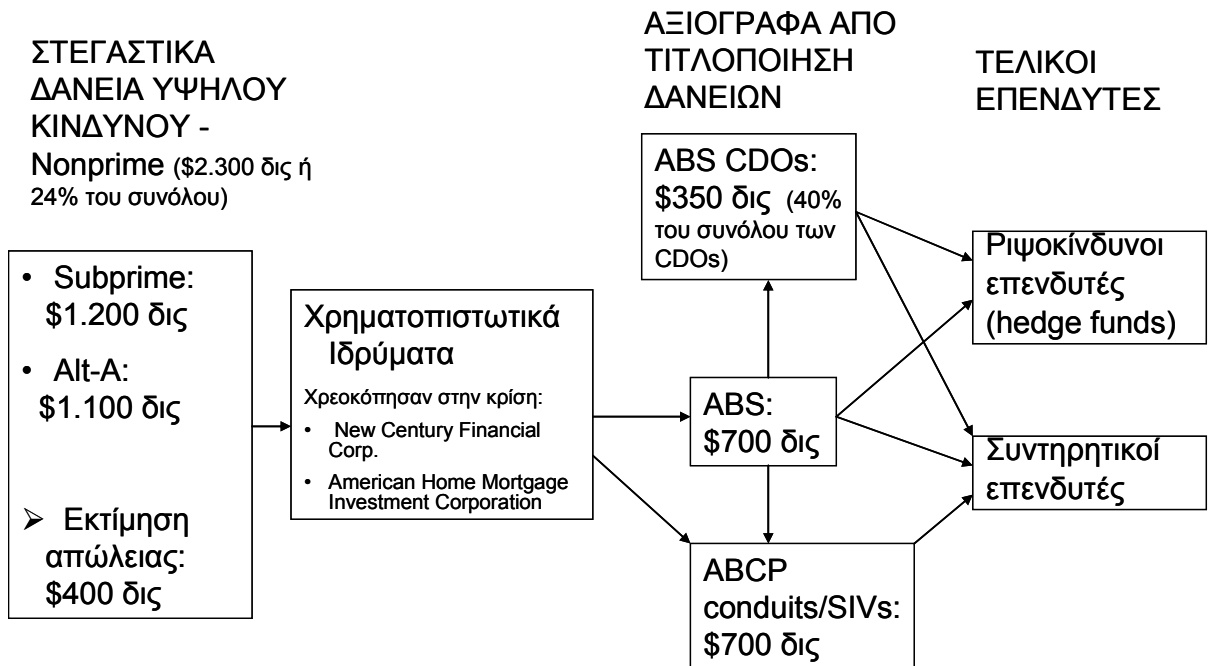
ΣΤΕΓΑΣΤΙΚΑ ΔΑΝΕΙΑ ΥΨΗΛΟΥ ΚΙΝΔΥΝΟΥ - Nonprime ($2.300 δις ή 24% του συνόλου)

ΑΞΙΟΓΡΑΦΑ ΑΠΟ ΤΙΤΛΟΠΟΙΗΣΗ ΔΑΝΕΙΩΝ

ΤΕΛΙΚΟΙ ΕΠΕΝΔΥΤΕΣ

• Subprime: $1.200 δις
• Alt-A: $1.100 δις

➢ Εκτίμηση απώλειας: $400 δις

Χρηματοπιστωτικά Ιδρύματα

Χρεοκόπησαν στην κρίση:
• New Century Financial Corp.
• American Home Mortgage Investment Corporation

ABS CDOs: $350 δις (40% του συνόλου των CDOs)

ABS: $700 δις

ABCP conduits/SIVs: $700 δις

Ριψοκίνδυνοι επενδυτές (hedge funds)

Συντηρητικοί επενδυτές